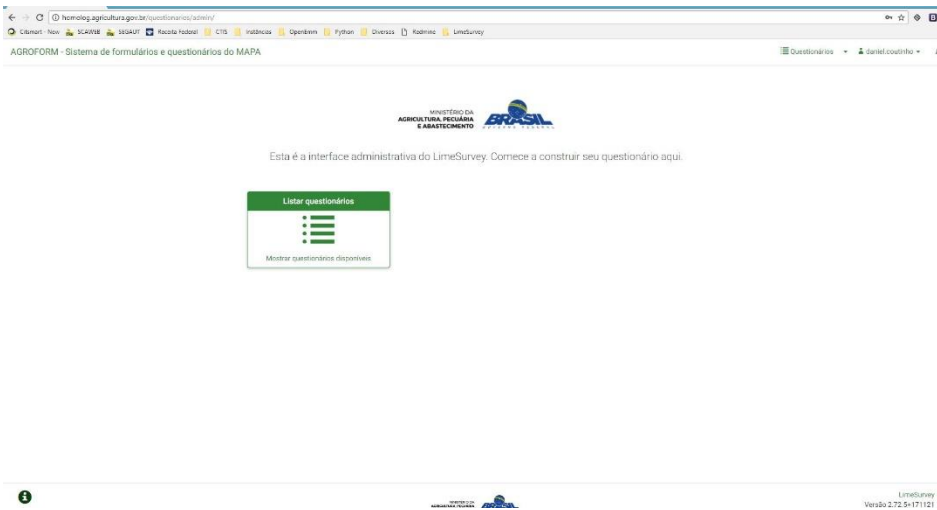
homolog.agricultura.gov.br/questionarios/admin/

Citsmart - Now SCAWEB SEGAUT Receita Federal CTIS Instâncias Openbiom Python Diversos Redmine LimeSurvey

AGROFORM - Sistema de formulários e questionários do MAPA

Questionários daniel.coutinho

MINISTÉRIO DA AGRICULTURA, PECUÁRIA E ABASTECIMENTO BRASIL GOVERNO FEDERAL

Esta é a interface administrativa do LimeSurvey. Comece a construir seu questionário aqui.

Listar questionários

Mostrar questionários disponíveis

LimeSurvey
Versão 2.72.5+171121